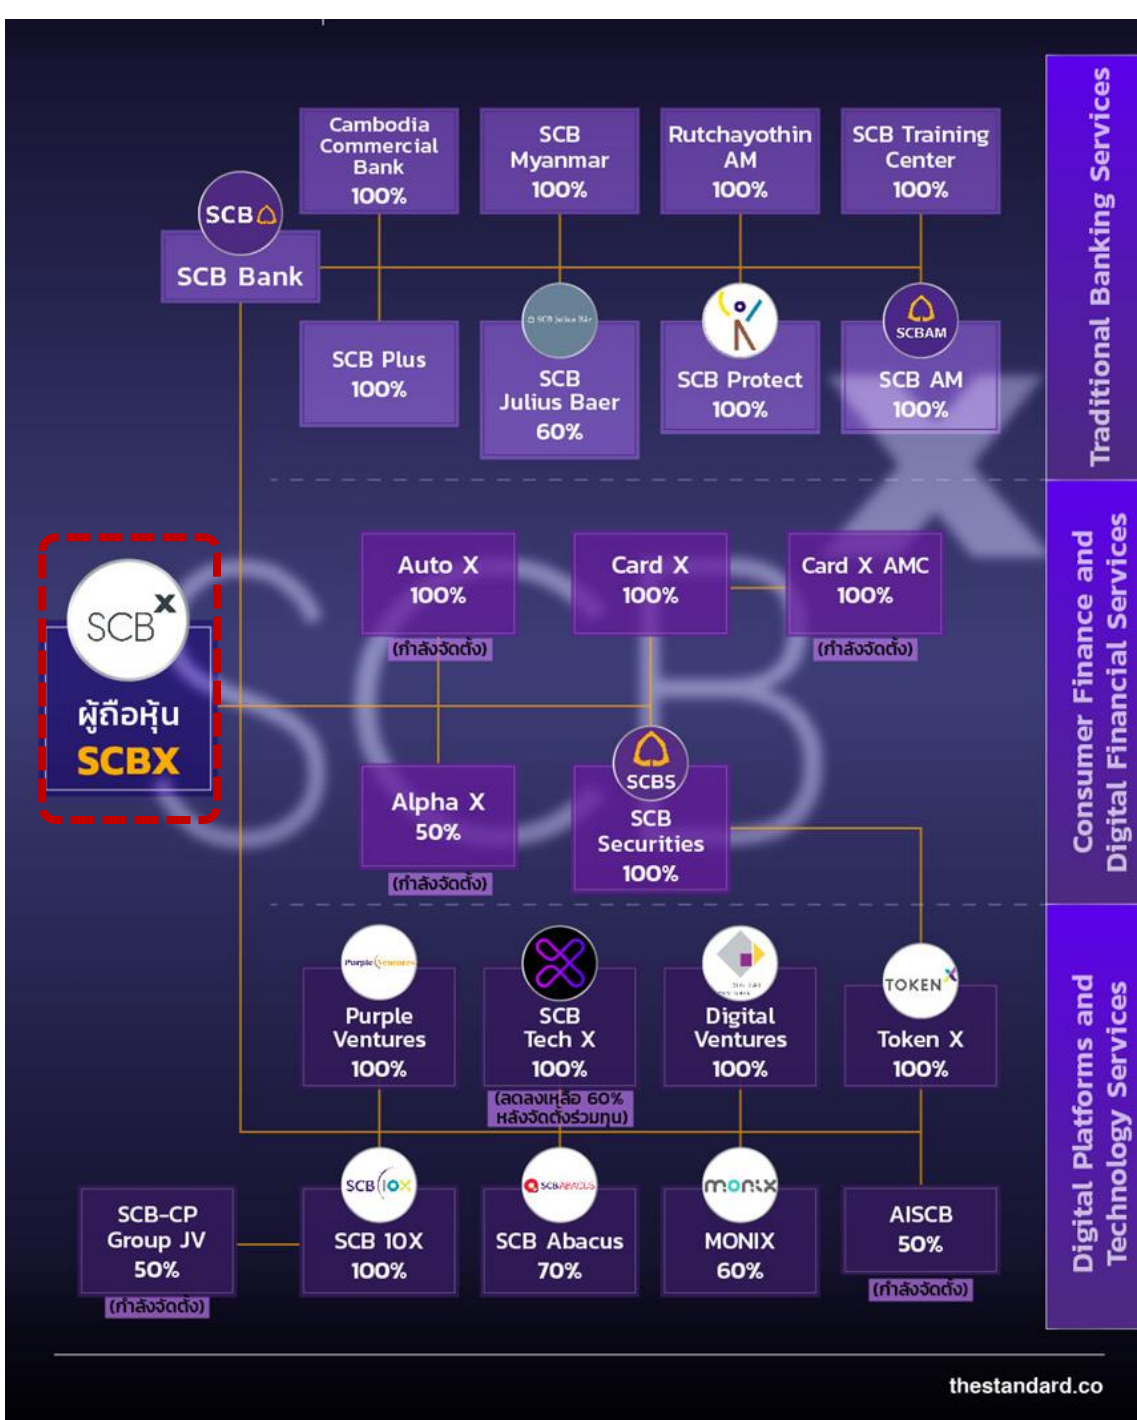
Traditional Banking Services

SCB Bank

Cambodia Commercial Bank 100%

SCB Myanmar 100%

Rutchayothin AM 100%

SCB Training Center 100%

SCB Plus 100%

SCB Julius Baer 60%

SCB Protect 100%

SCBAM
SCB AM 100%

Consumer Finance and Digital Financial Services

SCBX
ผู้ถือหุ้น SCBX

Auto X 100%
(กำลังจัดตั้ง)

Card X 100%

Card X AMC 100%
(กำลังจัดตั้ง)

Alpha X 50%
(กำลังจัดตั้ง)

SCBS
SCB Securities 100%

Digital Platforms and Technology Services

Purple Ventures 100%

SCB Tech X 100%
(ลดลงเหลือ 60% หลังจัดตั้งร่วมทุน)

Digital Ventures 100%

TOKEN X
Token X 100%

SCB-CP Group JV 50%
(กำลังจัดตั้ง)

SCB 10X 100%

SCB Abacus 70%

MONIX 60%

AISCB 50%
(กำลังจัดตั้ง)

thestandard.co